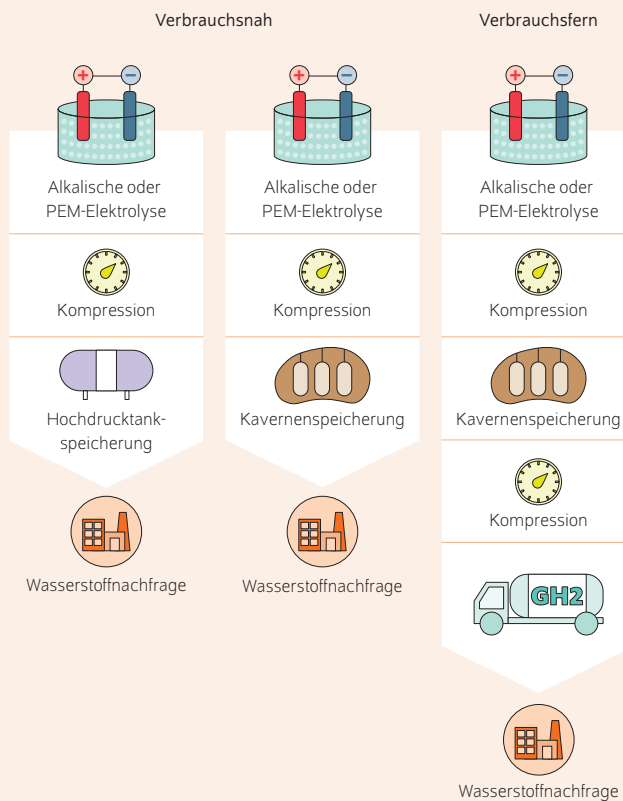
Verbrauchsnah

Verbrauchsfern

+ −

Alkalische oder PEM-Elektrolyse

Kompression

Hochdrucktankspeicherung

Wasserstoffnachfrage

+ −

Alkalische oder PEM-Elektrolyse

Kompression

Kavernenspeicherung

Wasserstoffnachfrage

+ −

Alkalische oder PEM-Elektrolyse

Kompression

Kavernenspeicherung

Kompression

GH2

Wasserstoffnachfrage